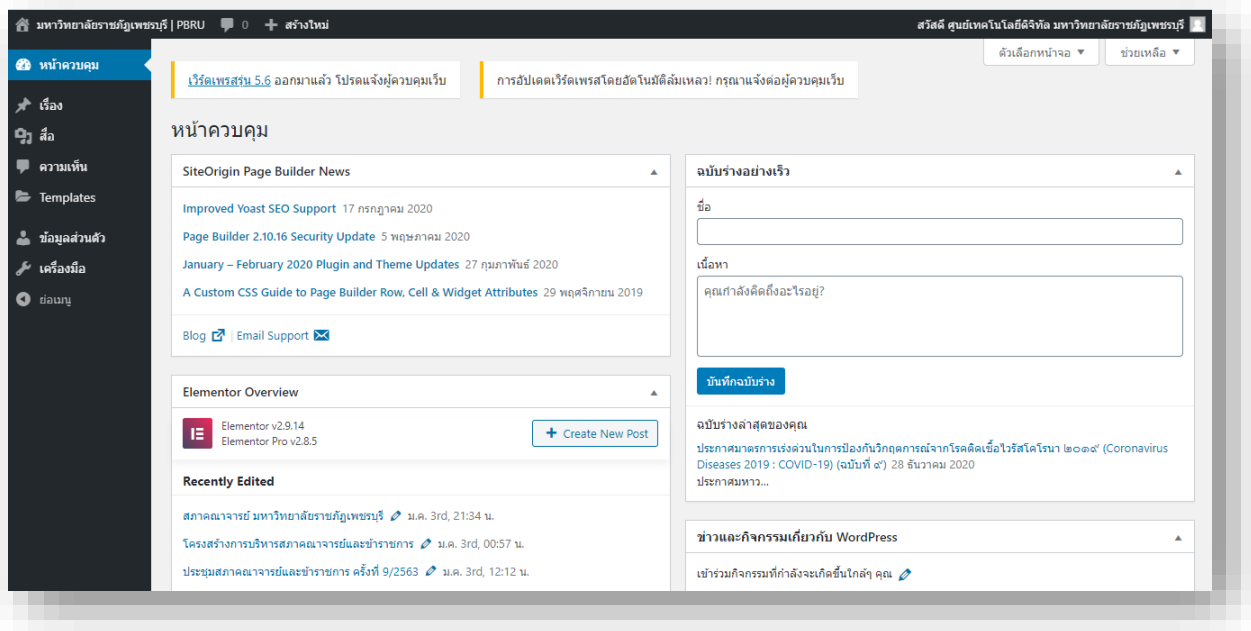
มหาวิทยาลัยราชภัฏเพชรบุรี | PBRU 0 + สร้างใหม่

สวัสดี ศูนย์เทคโนโลยีดิจิทัล มหาวิทยาลัยราชภัฏเพชรบุรี

หน้าควบคุม
เรื่อง
สื่อ
ความเห็น
Templates
ข้อมูลส่วนตัว
เครื่องมือ
ย่อเมนู

ตัวเลือกหน้าจอ ▼ ช่วยเหลือ ▼

เวิร์ดเพรสรุ่น 5.6 ออกมาแล้ว โปรดแจ้งผู้ควบคุมเว็บ

การอัปเดตเวิร์ดเพรสโดยอัตโนมัติล้มเหลว! กรุณาแจ้งต่อผู้ควบคุมเว็บ

หน้าควบคุม

SiteOrigin Page Builder News

Improved Yoast SEO Support 17 กรกฎาคม 2020

Page Builder 2.10.16 Security Update 5 พฤษภาคม 2020

January – February 2020 Plugin and Theme Updates 27 กุมภาพันธ์ 2020

A Custom CSS Guide to Page Builder Row, Cell & Widget Attributes 29 พฤศจิกายน 2019

Blog | Email Support

Elementor Overview

Elementor v2.9.14
Elementor Pro v2.8.5

+ Create New Post

Recently Edited

สภาคณาจารย์ มหาวิทยาลัยราชภัฏเพชรบุรี ม.ค. 3rd, 21:34 น.

โครงสร้างการบริหารสภาคณาจารย์และข้าราชการ ม.ค. 3rd, 00:57 น.

ประชุมสภาคณาจารย์และข้าราชการ ครั้งที่ 9/2563 ม.ค. 3rd, 12:12 น.

ฉบับร่างอย่างเร็ว

ชื่อ

เนื้อหา

คุณกำลังคิดถึงอะไรอยู่?

บันทึกฉบับร่าง

ฉบับร่างล่าสุดของคุณ

ประกาศมาตรการเร่งด่วนในการป้องกันวิกฤตการณ์จากโรคติดเชื้อไวรัสโคโรนา ๒๐๑๙ (Coronavirus Diseases 2019 : COVID-19) (ฉบับที่ ๙) 28 ธันวาคม 2020
ประกาศมหาว...

ข่าวและกิจกรรมเกี่ยวกับ WordPress

เข้าร่วมกิจกรรมที่กำลังจะเกิดขึ้นใกล้ๆ คุณ